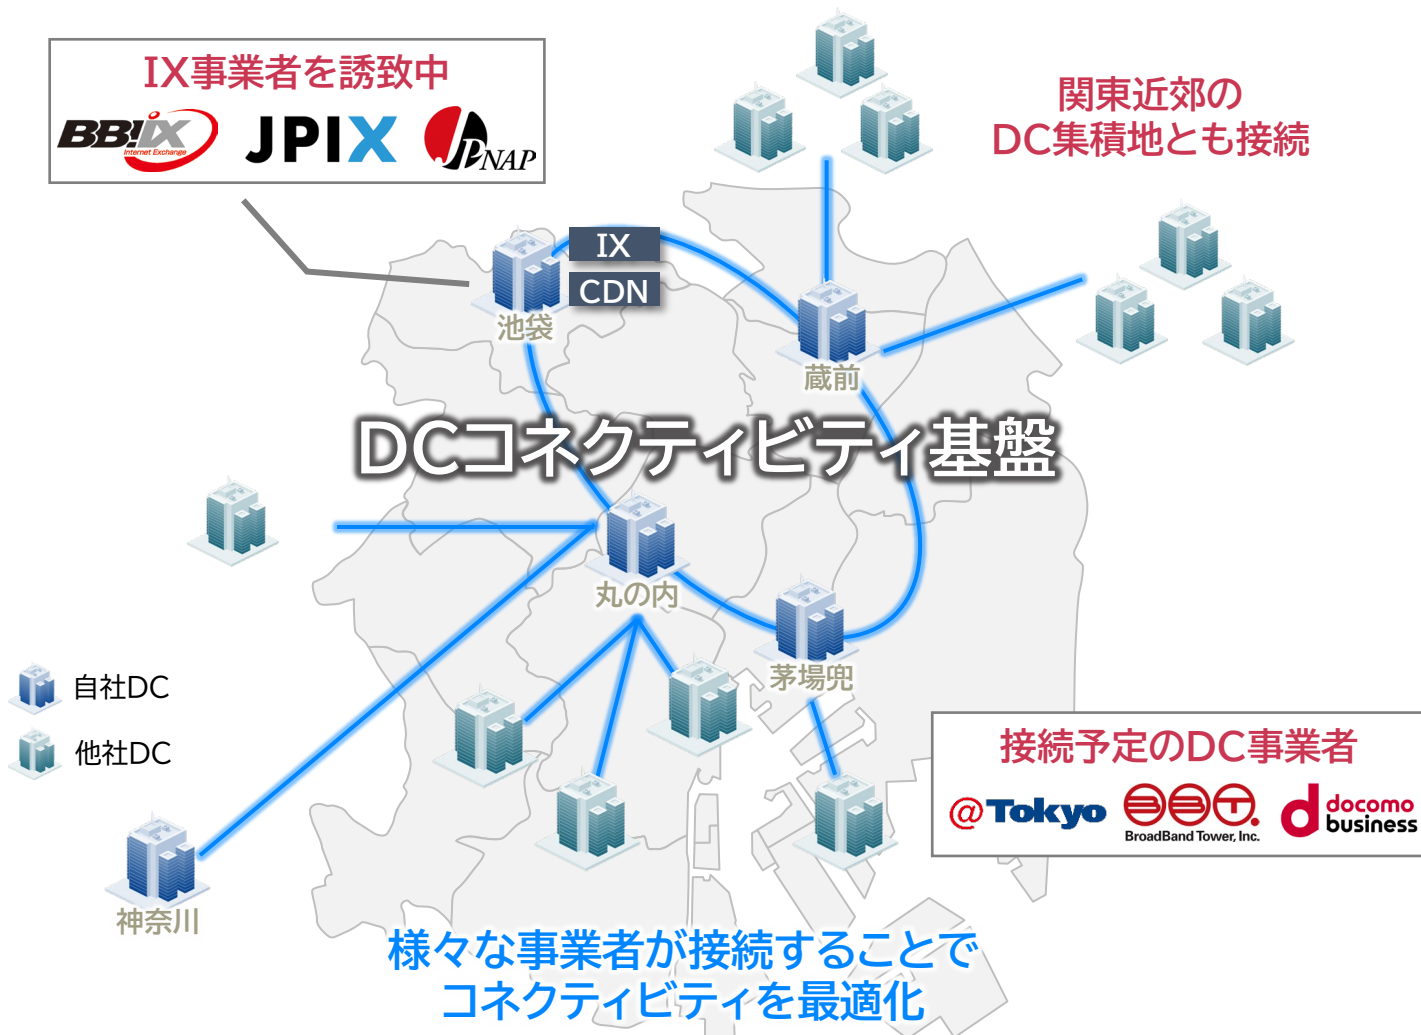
IX事業者を誘致中

BBIX Internet Exchange JPIX JPNAP

関東近郊の
DC集積地とも接続

IX
CDN

池袋

蔵前

DCコネクティビティ基盤

丸の内

茅場兜

自社DC

他社DC

神奈川

接続予定のDC事業者

@Tokyo BroadBand Tower, Inc. docomo business

様々な事業者が接続することで
コネクティビティを最適化